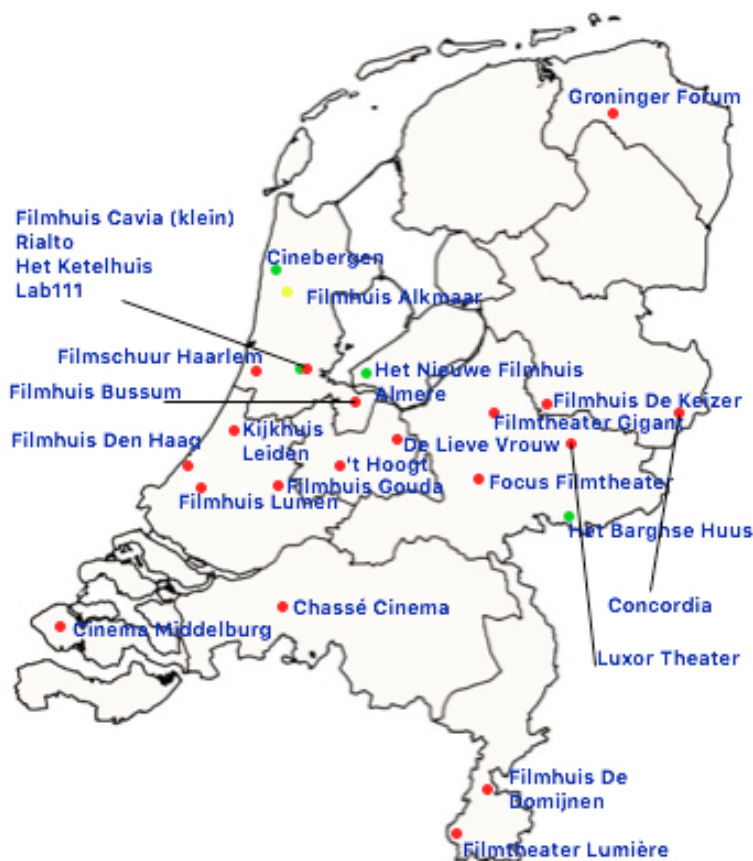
Groninger Forum

Filmhuis Cavia (klein)
Rialto
Het Ketelhuis
Lab111

Cinebergen

Filmhuis Alkmaar

Filmschuur Haarlem

Het Nieuwe Filmhuis Almere

Filmhuis Bussum

Filmhuis De Keizer

Filmtheater Gigant

Filmhuis Den Haag

Kijkhuis Leiden

De Lieve Vrouw

't Hoogt

Filmhuis Gouda

Filmhuis Lumen

Focus Filmtheater

Het Barghse Huus

Concordia

Chassé Cinema

Cinema Middelburg

Luxor Theater

Filmhuis De Domijnen

Filmtheater Lumière